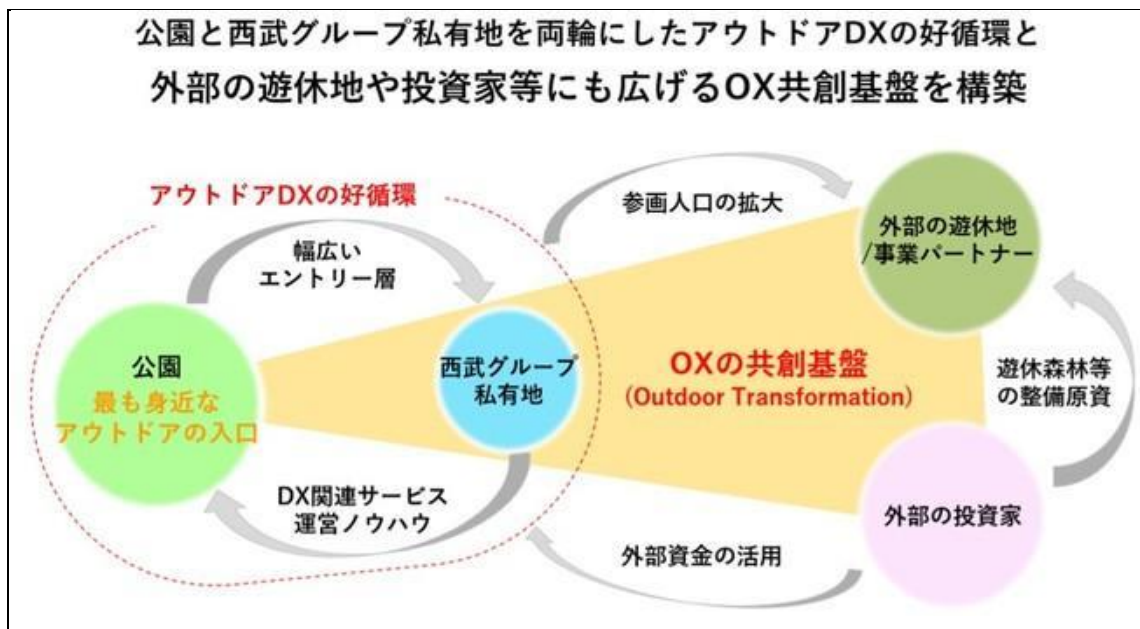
公園と西武グループ私有地を両輪にしたアウトドアDXの好循環と
外部の遊休地や投資家等にも広げるOX共創基盤を構築

アウトドアDXの好循環

幅広い
エントリー層

公園
最も身近な
アウトドアの入口

西武グループ
私有地

DX関連サービス
運営ノウハウ

参画人口の拡大

外部の遊休地
/事業パートナー

OXの共創基盤
(Outdoor Transformation)

遊休森林等
の整備原資

外部の投資家

外部資金の活用